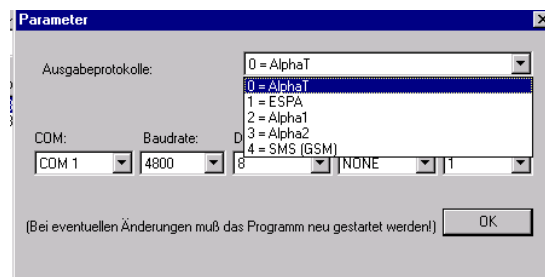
Parameter

Ausgabeprotokolle:

0 = AlphaT

0 = AlphaT
1 = ESPA
2 = Alpha1
3 = Alpha2
4 = SMS (GSM)

COM:
Baudrate:
D

COM 1
4800
8
NONE
1

(Bei eventuellen Änderungen muß das Programm neu gestartet werden!)

OK